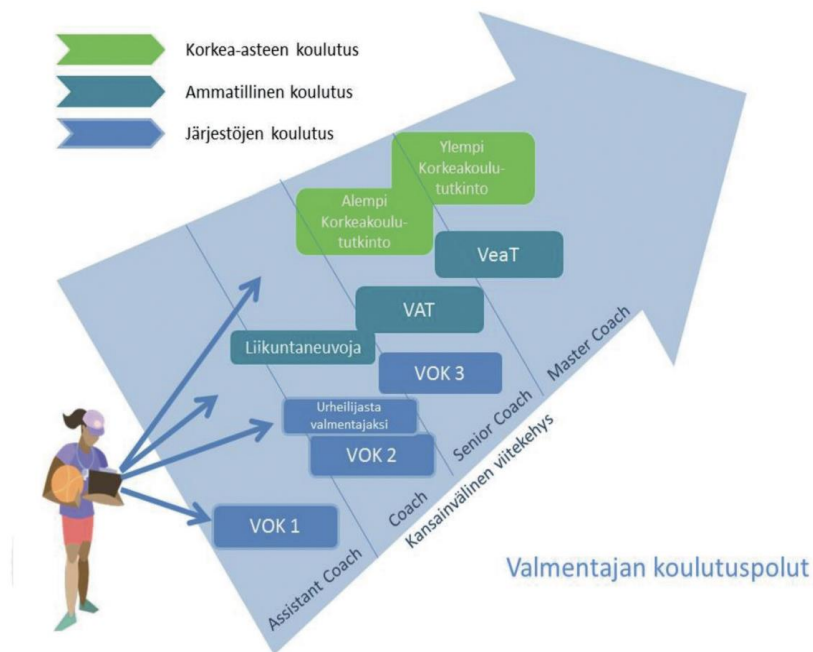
Korkea-asteen koulutus

Ammatillinen koulutus

Järjestöjen koulutus

Ylempi Korkeakoulututkinto

Alempi Korkeakoulututkinto

VeaT

VAT

Liikuntaneuvoja

VOK 3

Urheilijasta valmentajaksi

VOK 2

VOK 1

Assistant Coach

Coach

Senior Coach

Master Coach

Kansainvälinen viitekehys

Valmentajan koulutuspolut